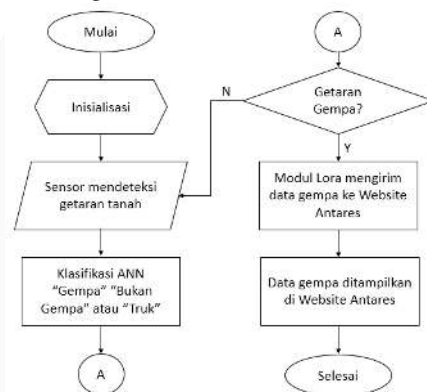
Mulai

Inisialisasi

Sensor mendeteksi getaran tanah

Klasifikasi ANN "Gempa" "Bukan Gempa" atau "Truk"

A

A

Getaran Gempa?

N

Y

Modul Lora mengirim data gempa ke Website Antares

Data gempa ditampilkan di Website Antares

Selesai